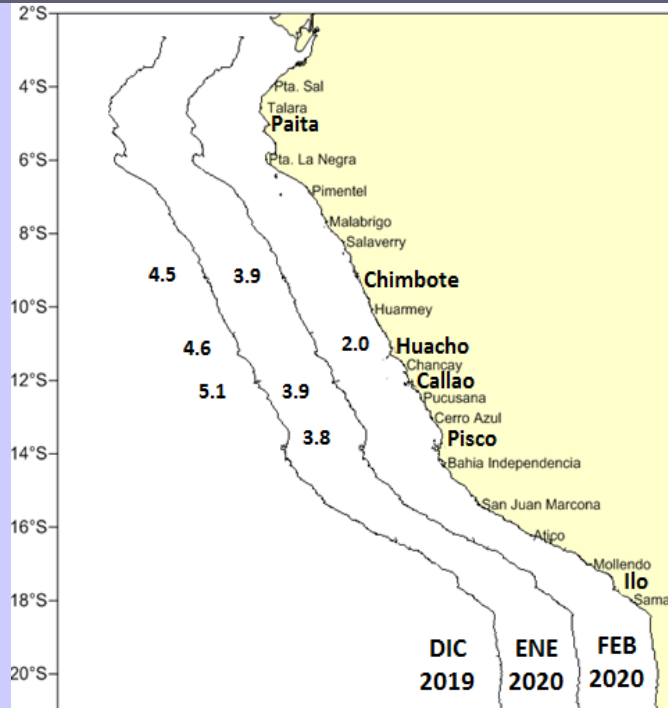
2°S
4°S
6°S
8°S
10°S
12°S
14°S
16°S
18°S
20°S

Pta. Sal
Talara
Paita
Pta. La Negra
Pimentel
Malabrigo
Salaverry
Chimbote
Huarmey
Huacho
Chancay
Callao
Pucusana
Cerro Azul
Pisco
Bahia Independencia
San Juan Marcona
Atico
Mollendo
Ilo
Sama

4.5
3.9
4.6
2.0
5.1
3.9
3.8

DIC 2019
ENE 2020
FEB 2020